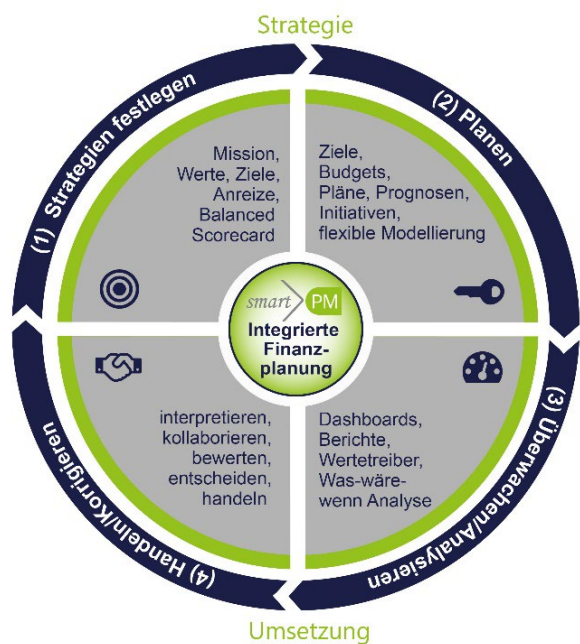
Strategie

(1) Strategien festlegen

(2) Planen

(3) Überwachen/Analysieren

(4) Handeln/Korrigieren

Mission, Werte, Ziele, Anreize, Balanced Scorecard

Ziele, Budgets, Pläne, Prognosen, Initiativen, flexible Modellierung

smart PM
Integrierte Finanzplanung

interpretieren, kollaborieren, bewerten, entscheiden, handeln

Dashboards, Berichte, Wertetreiber, Was-wäre-wenn Analyse

Umsetzung